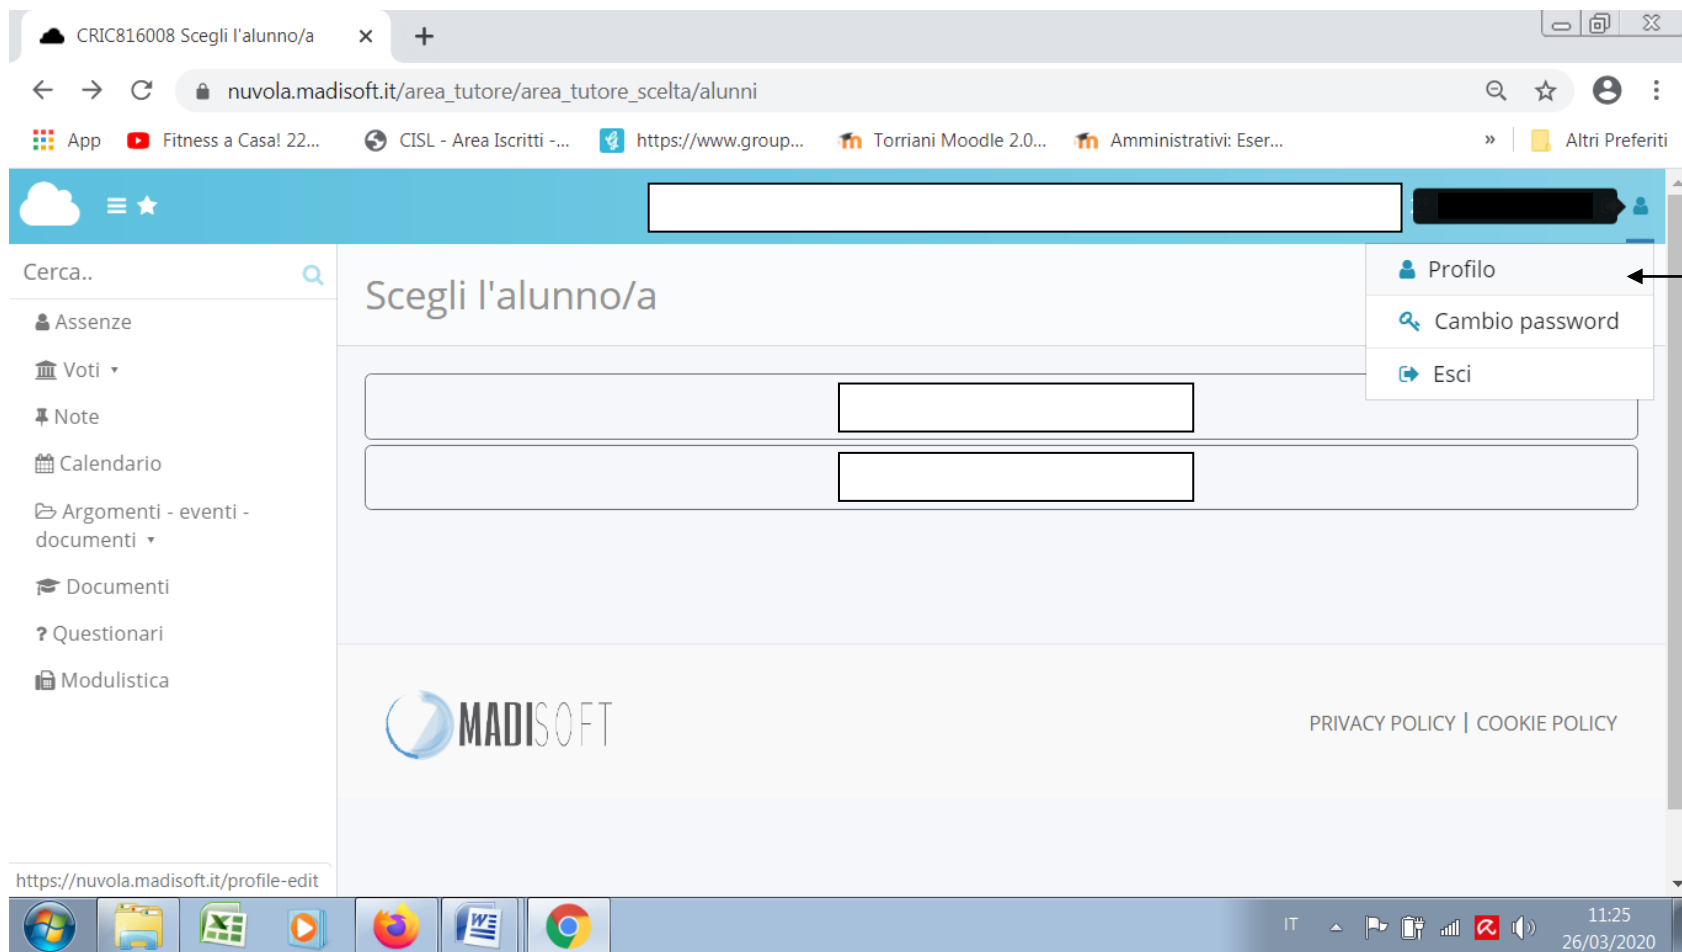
CRIC816008 Scegli l'alunno/a ×

nuvola.madisoft.it/area_tutore/area_tutore_scelta/alunni

App Fitness a Casa! 22... CISL - Area Iscritti -... https://www.group... Torriani Moodle 2.0... Amministrativi: Eser... » Altri Preferiti

Cerca..

Assenze
Voti
Note
Calendario
Argomenti - eventi - documenti
Documenti
Questionari
Modulistica

Scegli l'alunno/a

Profilo
Cambio password
Esci

MADISOFT

PRIVACY POLICY | COOKIE POLICY

https://nuvola.madisoft.it/profile-edit

IT 11:25 26/03/2020